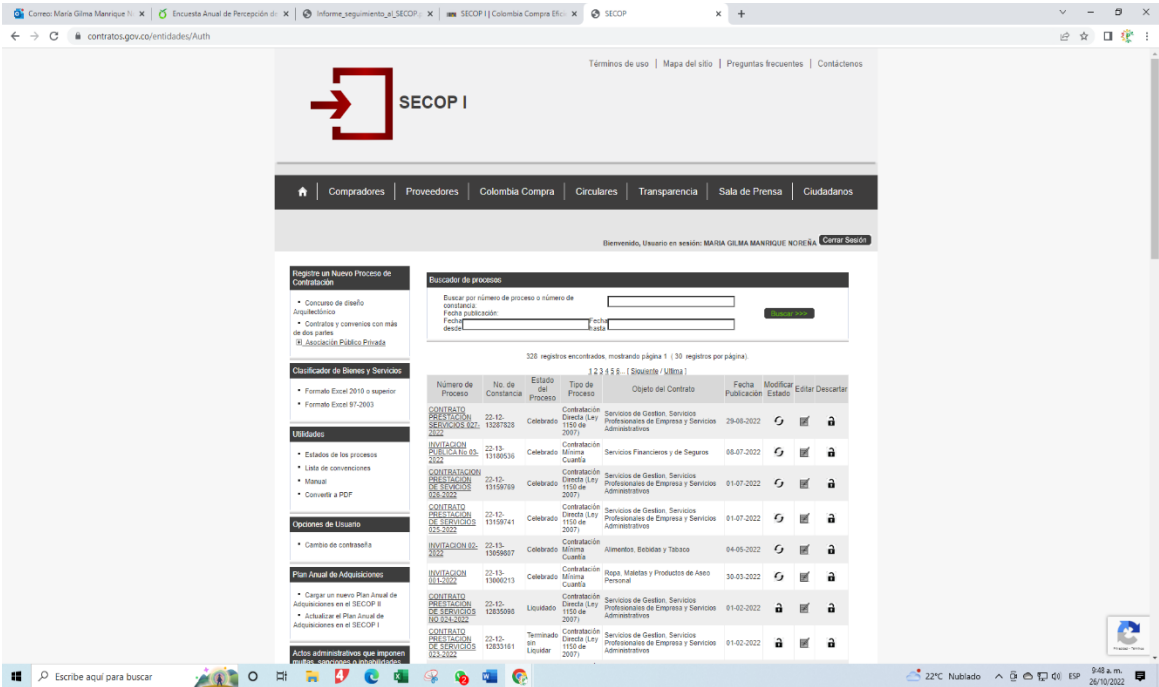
Correo: Maria Gilma Manrique N... | Encuesta Anual de Percepción d... | Informe_seguimiento_al_SECOP... | SECOP I | Colombia Compra Efic... | SECOP

contratos.gov.co/entidades/Auth

Términos de uso | Mapa del sitio | Preguntas frecuentes | Contáctenos

SECOP I

Compradores | Proveedores | Colombia Compra | Circulares | Transparencia | Sala de Prensa | Ciudadanos

Bienvenido, Usuario en sesión: MARIA GILMA MANRIQUE NOREÑA Cerrar Sesión

Registre un Nuevo Proceso de Contratación
• Concurso de diseño Arquitectónico
• Contratos y convenios con más de dos partes
Asociación Público Privada

Clasificador de Bienes y Servicios
• Formato Excel 2010 o superior
• Formato Excel 97-2003

Utilidades
• Estados de los procesos
• Lista de convenciones
• Manual
• Convertir a PDF

Opciones de Usuario
• Cambio de contraseña

Plan Anual de Adquisiciones
• Cargar un nuevo Plan Anual de Adquisiciones en el SECOP II
• Actualizar el Plan Anual de Adquisiciones en el SECOP I

Actos administrativos que imponen multas, sanciones o inhabilidades

Buscador de procesos
Buscar por número de proceso o número de constancia:
Fecha publicación:
Fecha desde
Fecha hasta
Buscar >>>

328 registros encontrados, mostrando página 1 ( 30 registros por página).
1 2 3 4 5 6 [ Siguiente / Última ]

| Número de Proceso | No. de Constancia | Estado del Proceso | Tipo de Proceso | Objeto del Contrato | Fecha Publicación | Modificar Estado | Editar | Descartar |
|---|---|---|---|---|---|---|---|---|
| CONTRATO PRESTACION SERVICIOS 027-2022 | 22-12-13287828 | Celebrado | Contratación Directa (Ley 1150 de 2007) | Servicios de Gestion, Servicios Profesionales de Empresa y Servicios Administrativos | 29-08-2022 | | | |
| INVITACION PUBLICA No 05-2022 | 22-13-13180536 | Celebrado | Contratación Mínima Cuantía | Servicios Financieros y de Seguros | 08-07-2022 | | | |
| CONTRATACION PRESTACION DE SEVICIOS 026-2022 | 22-12-13159789 | Celebrado | Contratación Directa (Ley 1150 de 2007) | Servicios de Gestion, Servicios Profesionales de Empresa y Servicios Administrativos | 01-07-2022 | | | |
| CONTRATO PRESTACION DE SERVICIOS 025-2022 | 22-12-13159741 | Celebrado | Contratación Directa (Ley 1150 de 2007) | Servicios de Gestion, Servicios Profesionales de Empresa y Servicios Administrativos | 01-07-2022 | | | |
| INVITACION 02-2022 | 22-13-13059807 | Celebrado | Contratación Mínima Cuantía | Alimentos, Bebidas y Tabaco | 04-05-2022 | | | |
| INVITACION 001-2022 | 22-13-13000213 | Celebrado | Contratación Mínima Cuantía | Ropa, Maletas y Productos de Aseo Personal | 30-03-2022 | | | |
| CONTRATO PRESTACION DE SERVICIOS NO 024-2022 | 22-12-12835098 | Liquidado | Contratación Directa (Ley 1150 de 2007) | Servicios de Gestion, Servicios Profesionales de Empresa y Servicios Administrativos | 01-02-2022 | | | |
| CONTRATO PRESTACION DE SERVICIOS 023-2022 | 22-12-12833181 | Terminado sin Liquidar | Contratación Directa (Ley 1150 de 2007) | Servicios de Gestion, Servicios Profesionales de Empresa y Servicios Administrativos | 01-02-2022 | | | |

Escribe aquí para buscar
22°C Nublado ESP 9:48 a. m. 26/10/2022